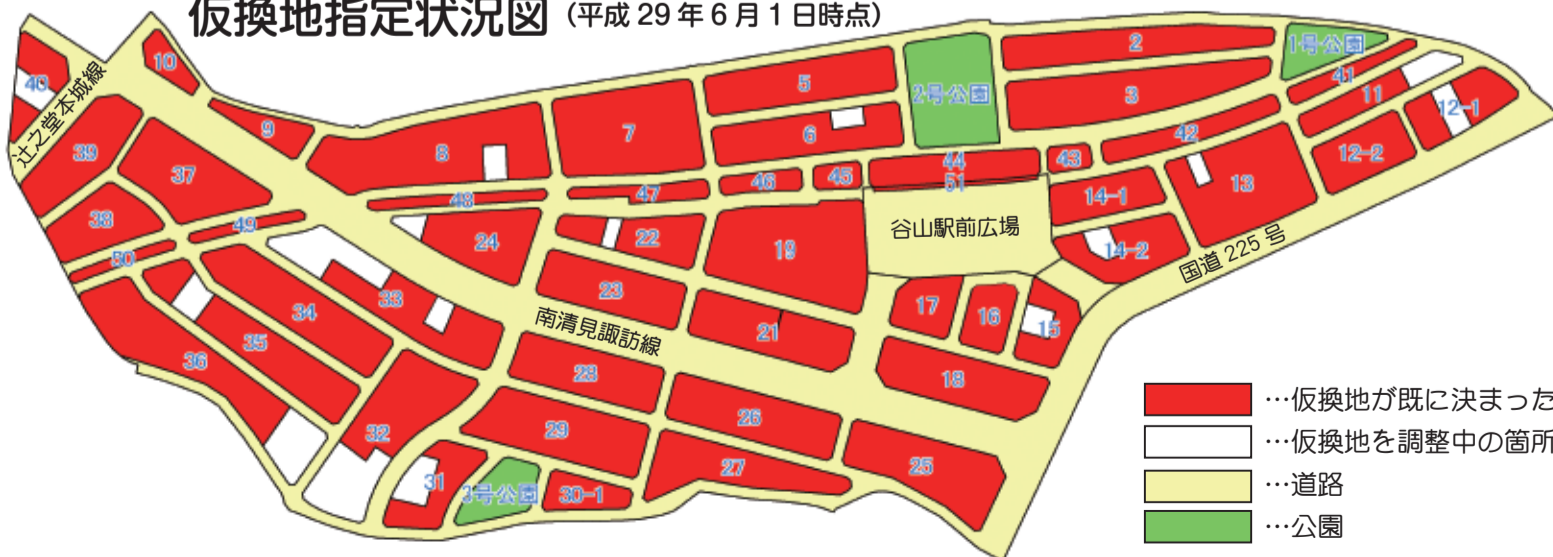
仮換地指定状況図（平成 29 年 6 月 1 日時点）

40
10
辻之堂本城線
39
9
37
8
7
5
6
2号公園
2
3
1号公園
41
11
12-1
42
12-2
13
43
44
51
45
46
47
48
49
38
50
24
22
19
谷山駅前広場
14-1
14-2
国道 225 号
23
33
34
35
36
南清見諏訪線
21
17
16
15
18
28
26
29
32
31
3号公園
30-1
27
25

…仮換地が既に決まった
…仮換地を調整中の箇所
…道路
…公園